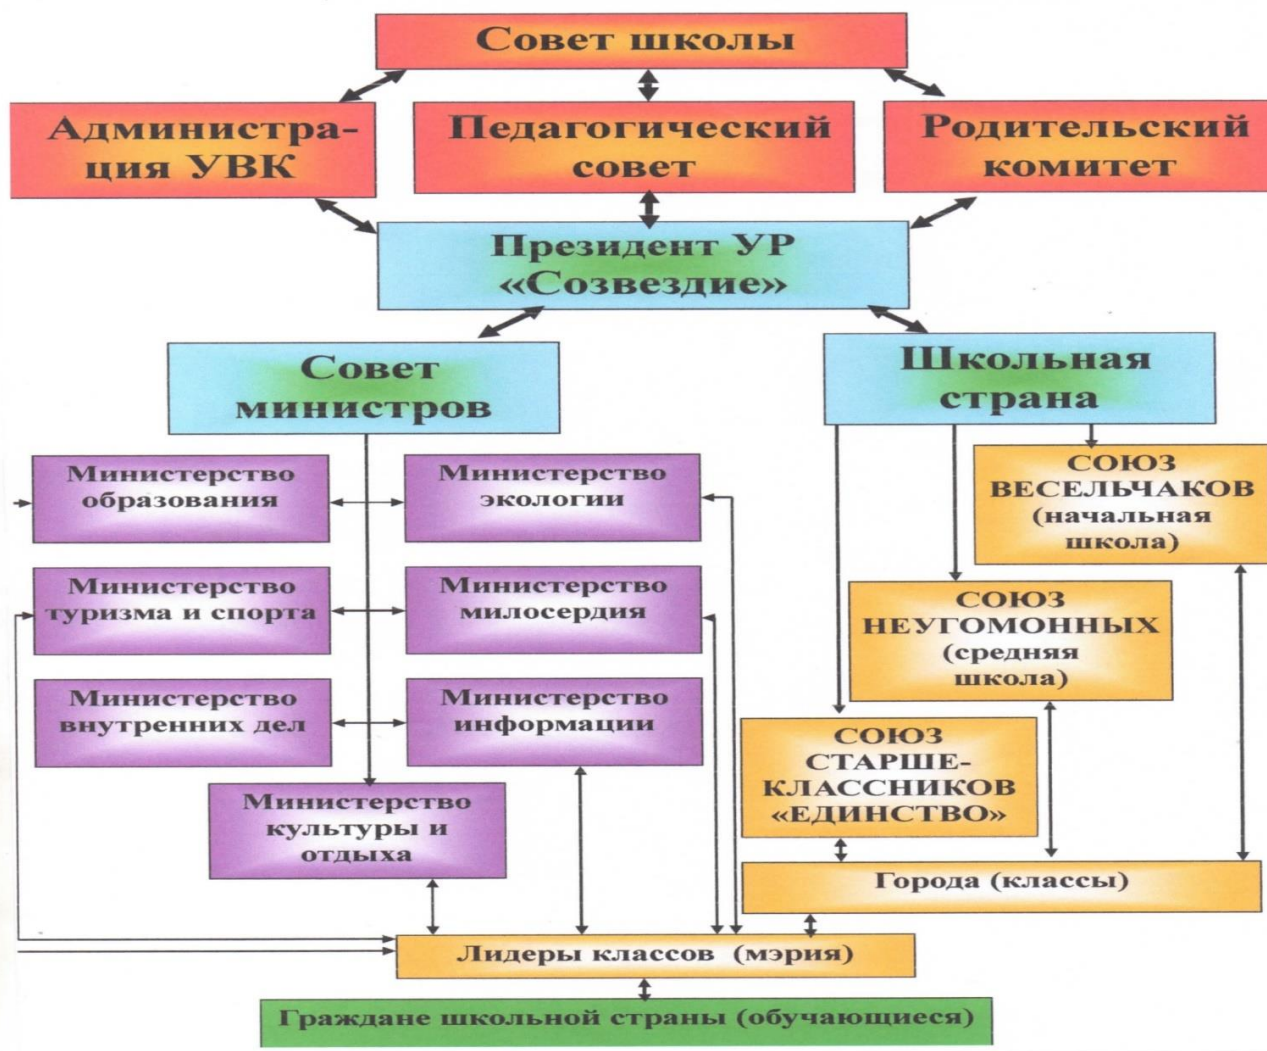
Совет школы

Администрация УВК

Педагогический совет

Родительский комитет

Президент УР «Созвездие»

Совет министров

Школьная страна

Министерство образования

Министерство экологии

Министерство туризма и спорта

Министерство милосердия

Министерство внутренних дел

Министерство информации

Министерство культуры и отдыха

СОЮЗ ВЕСЕЛЬЧАКОВ (начальная школа)

СОЮЗ НЕУГОМОННЫХ (средняя школа)

СОЮЗ СТАРШЕКЛАССНИКОВ «ЕДИНСТВО»

Города (классы)

Лидеры классов (мэрия)

Граждане школьной страны (обучающиеся)